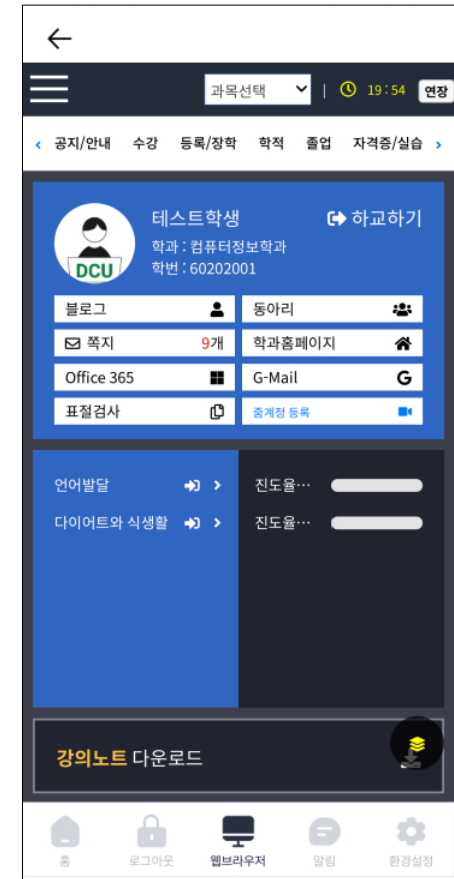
과목선택 | 19 : 54 연장

공지/안내 수강 등록/장학 학적 졸업 자격증/실습

DCU

테스트학생
하교하기
학과 : 컴퓨터정보학과
학번 : 60202001

블로그
동아리
쪽지 9개
학과홈페이지
Office 365
G-Mail
표절검사
줌계정 등록

언어발달
다이어트와 식생활
진도율…
진도율…

강의노트 다운로드

홈
로그아웃
웹브라우저
알림
환경설정